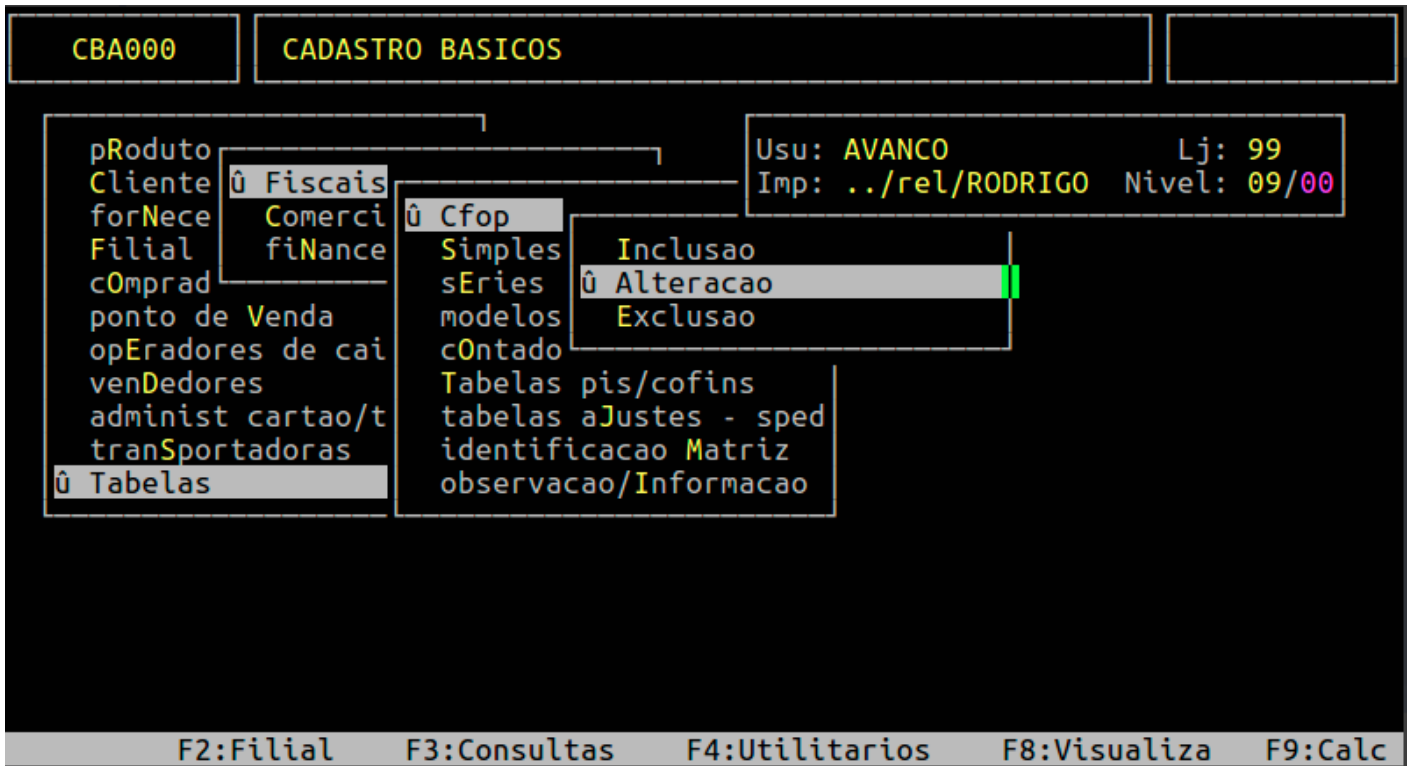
CBA000

CADASTRO BASICOS

Usu: AVANCO Lj: 99
Imp: ../rel/RODRIGO Nivel: 09/00

pRoduto
Cliente
forNece
Filial
cOmprad
ponto de Venda
opEradores de cai
venDedores
administ cartao/t
tranSportadoras
û Tabelas

û Fiscais
Comerci
fiNance

û Cfop
Simples
sEries
modelos
cOntado
Tabelas pis/cofins
tabelas aJustes - sped
identificacao Matriz
observacao/Informacao

Inclusao
û Alteracao
Exclusao

F2:Filial F3:Consultas F4:Utilitarios F8:Visualiza F9:Calc